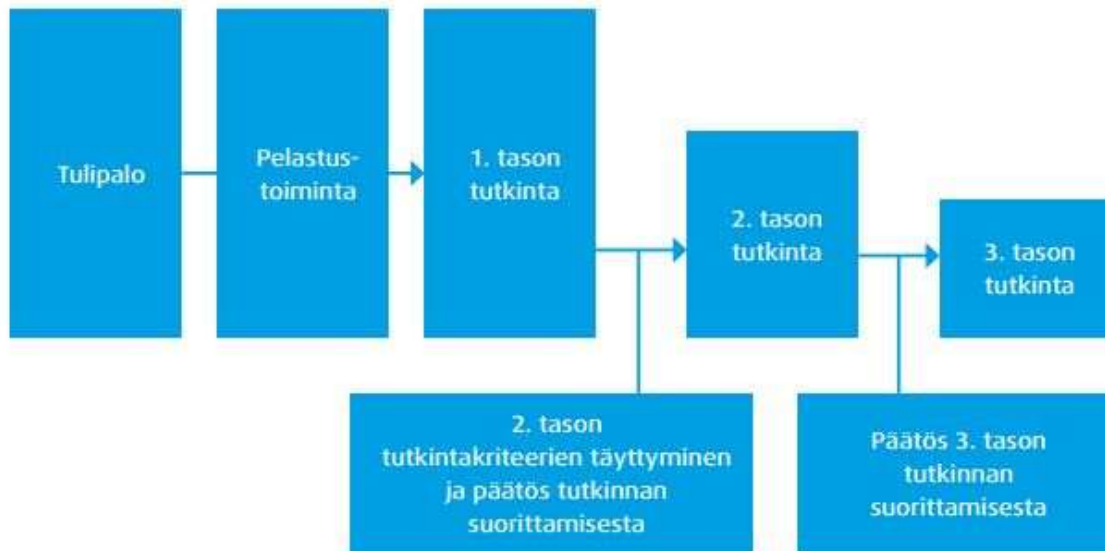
Tulipalo

Pelastustoiminta

1. tason tutkinta

2. tason tutkinta

3. tason tutkinta

2. tason tutkintakriteerien täyttyminen ja päätös tutkinnan suorittamisesta

Päätös 3. tason tutkinnan suorittamisesta